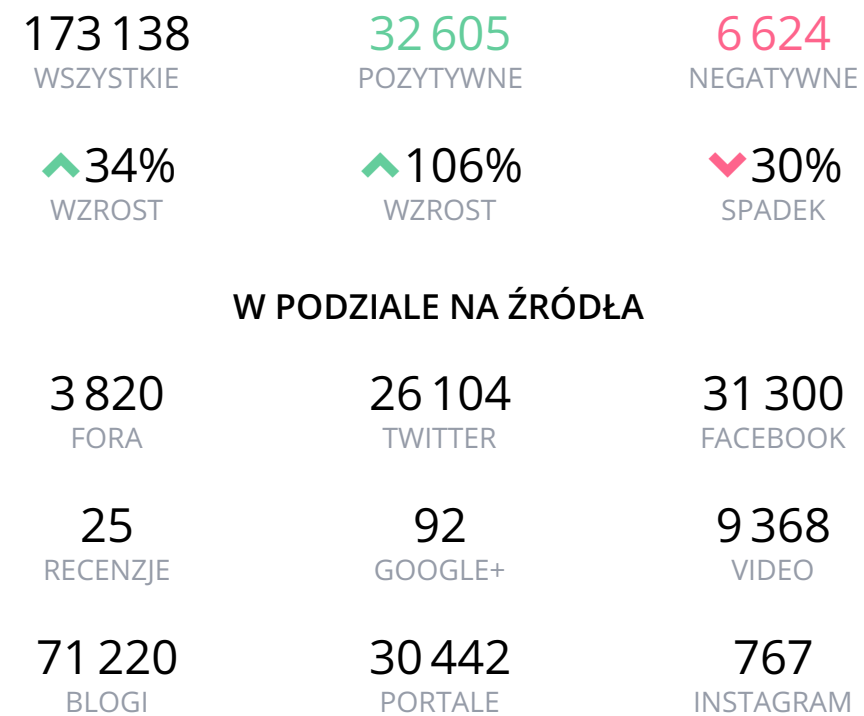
173 138
WSZYSTKIE

32 605
POZYTYWNE

6 624
NEGATYWNE

34%
WZROST

106%
WZROST

30%
SPADEK

W PODZIALE NA ŹRÓDŁA

3 820
FORA

26 104
TWITTER

31 300
FACEBOOK

25
RECENZJE

92
GOOGLE+

9 368
VIDEO

71 220
BLOGI

30 442
PORTALE

767
INSTAGRAM